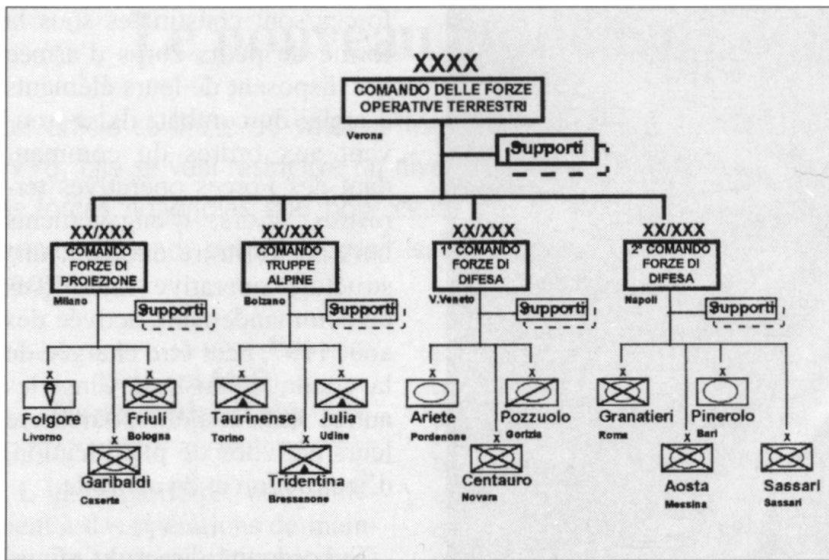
XXXX
COMANDO DELLE FORZE OPERATIVE TERRESTRI
Verona
Supporti

XX/XXX
COMANDO FORZE DI PROIEZIONE
Milano
Supporti

XX/XXX
COMANDO TRUPPE ALPINE
Bolzano
Supporti

XX/XXX
1° COMANDO FORZE DI DIFESA
V.Veneto
Supporti

XX/XXX
2° COMANDO FORZE DI DIFESA
Napoli
Supporti

X
Folgore
Livorno

X
Friuli
Bologna

X
Garibaldi
Caserta

X
Taurinense
Torino

X
Julia
Udine

X
Tridentina
Bressanone

X
Ariete
Pordenone

X
Pozzuolo
Gorizia

X
Centauro
Novara

X
Granatieri
Roma

X
Pinerolo
Bari

X
Aosta
Messina

X
Sassari
Sassari